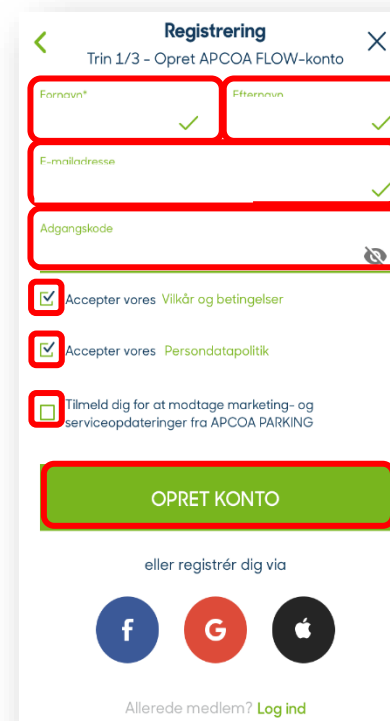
Registrering
Trin 1/3 - Opret APCOA FLOW-konto

Fornavn*

Efternavn

E-mailadresse

Adgangskode

Accepter vores Vilkår og betingelser

Accepter vores Persondatapolitik

Tilmeld dig for at modtage marketing- og serviceopdateringer fra APCOA PARKING

OPRET KONTO

eller registrér dig via

f

G

Allerede medlem? Log ind